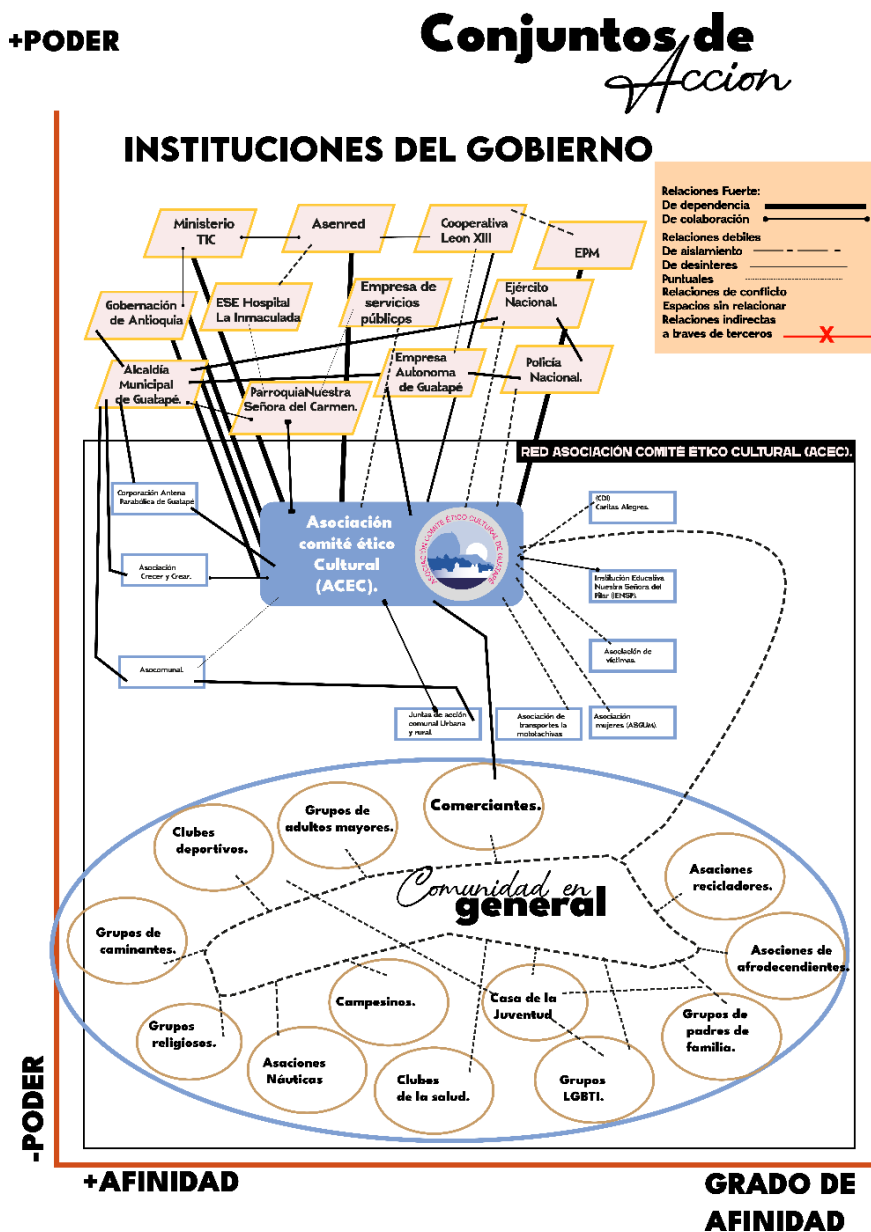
+PODER

Conjuntos de Accion

INSTITUCIONES DEL GOBIERNO

Relaciones Fuerte:
De dependencia
De colaboración
Relaciones debiles
De aislamiento
De desinteres
Puntuales
Relaciones de conflicto
Espacios sin relacionar
Relaciones indirectas a traves de terceros

Ministerio TIC
Asenred
Cooperativa Leon XIII
EPM
Gobernación de Antioquia
ESE Hospital La Inmaculada
Empresa de servicios públicos
Ejército Nacional.
Alcaldía Municipal de Guatapé.
ParroquiaNuestra Señora del Carmen.
Empresa Autonoma de Guatapé
Policía Nacional.

RED ASOCIACIÓN COMITÉ ÉTICO CULTURAL. (ACEC).

Corporación Antena Parabólica de Guatapé
Asociación comité ético Cultural (ACEC).
Asociación Crecer y Crear.
Asocomunal.
(CDI) Caritas Alegres.
Institución Educativa Nuestra Señora del Pilar (IENSP)
Asociación de víctimas.
Juntas de acción comunal Urbana y rural.
Asociación de transportes la mototachivas
Asociación mujeres (ASGUA)

Comerciantes.
Grupos de adultos mayores.
Clubes deportivos.
Comunidad en general
Asaciones recicladores.
Grupos de caminantes.
Asociones de afrodecendientes.
Campesinos.
Casa de la Juventud
Grupos de padres de familia.
Grupos religiosos.
Asaciones Náuticas
Clubes de la salud.
Grupos LGBTI.

-PODER
+AFINIDAD
GRADO DE AFINIDAD